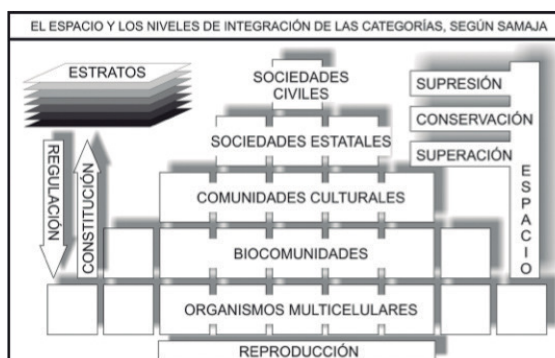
EL ESPACIO Y LOS NIVELES DE INTEGRACIÓN DE LAS CATEGORÍAS, SEGÚN SAMAJA

ESTRATOS

REGULACIÓN

CONSTITUCIÓN

SOCIEDADES CIVILES

SOCIEDADES ESTATALES

COMUNIDADES CULTURALES

BIOCOMUNIDADES

ORGANISMOS MULTICELULARES

REPRODUCCIÓN

SUPRESIÓN

CONSERVACIÓN

SUPERACIÓN

ESPACIO